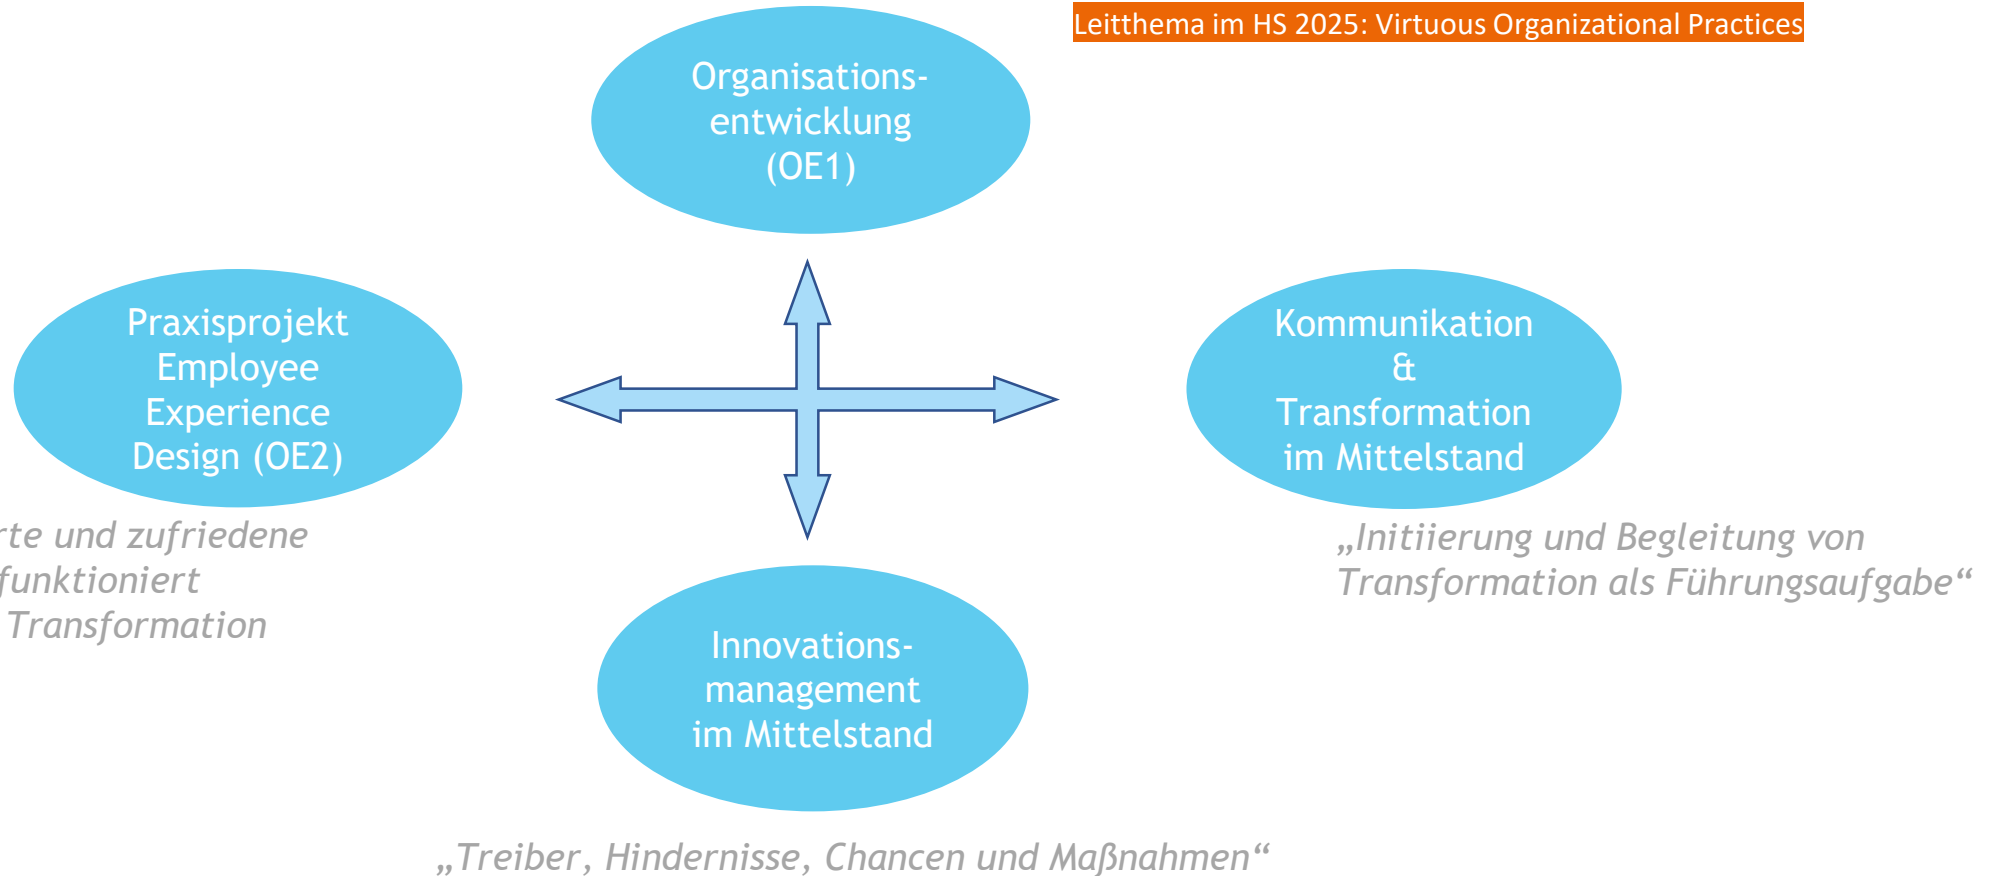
Leitthema im HS 2025: Virtuous Organizational Practices

Organisationsentwicklung (OE1)

Praxisprojekt Employee Experience Design (OE2)

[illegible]rte und zufriedene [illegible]funktioniert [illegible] Transformation

Kommunikation & Transformation im Mittelstand

„Initiierung und Begleitung von Transformation als Führungsaufgabe“

Innovationsmanagement im Mittelstand

„Treiber, Hindernisse, Chancen und Maßnahmen“